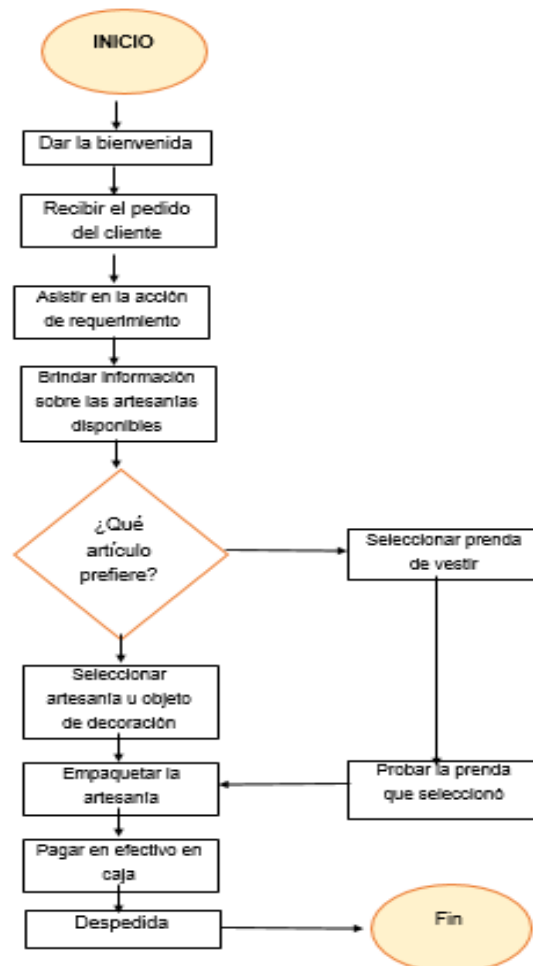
INICIO

Dar la bienvenida

Recibir el pedido del cliente

Asistir en la acción de requerimiento

Brindar información sobre las artesanías disponibles

¿Qué artículo prefiere?

Seleccionar prenda de vestir

Seleccionar artesanía u objeto de decoración

Empaquetar la artesanía

Probar la prenda que seleccionó

Pagar en efectivo en caja

Despedida

Fin